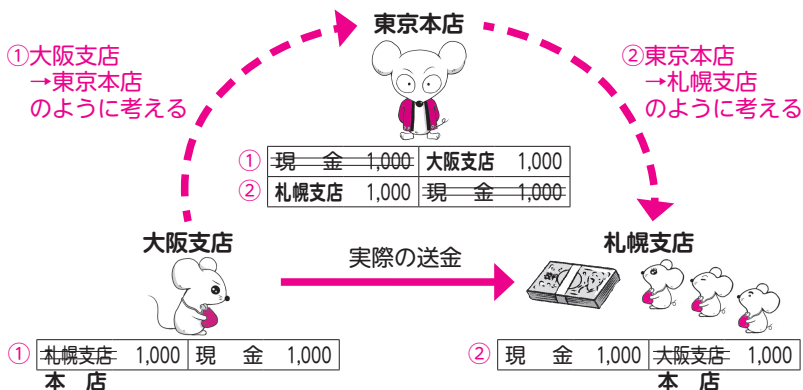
東京本店

①大阪支店
→東京本店
のように考える

②東京本店
→札幌支店
のように考える

| ① | 現　金　1,000 | 大阪支店　1,000 |
|---|---|---|
| ② | 札幌支店　1,000 | 現　金　1,000 |

大阪支店

実際の送金

札幌支店

| ① | 札幌支店　1,000 | 現　金　1,000 |
|---|---|---|

本　店

| ② | 現　金　1,000 | 大阪支店　1,000 |
|---|---|---|

本　店